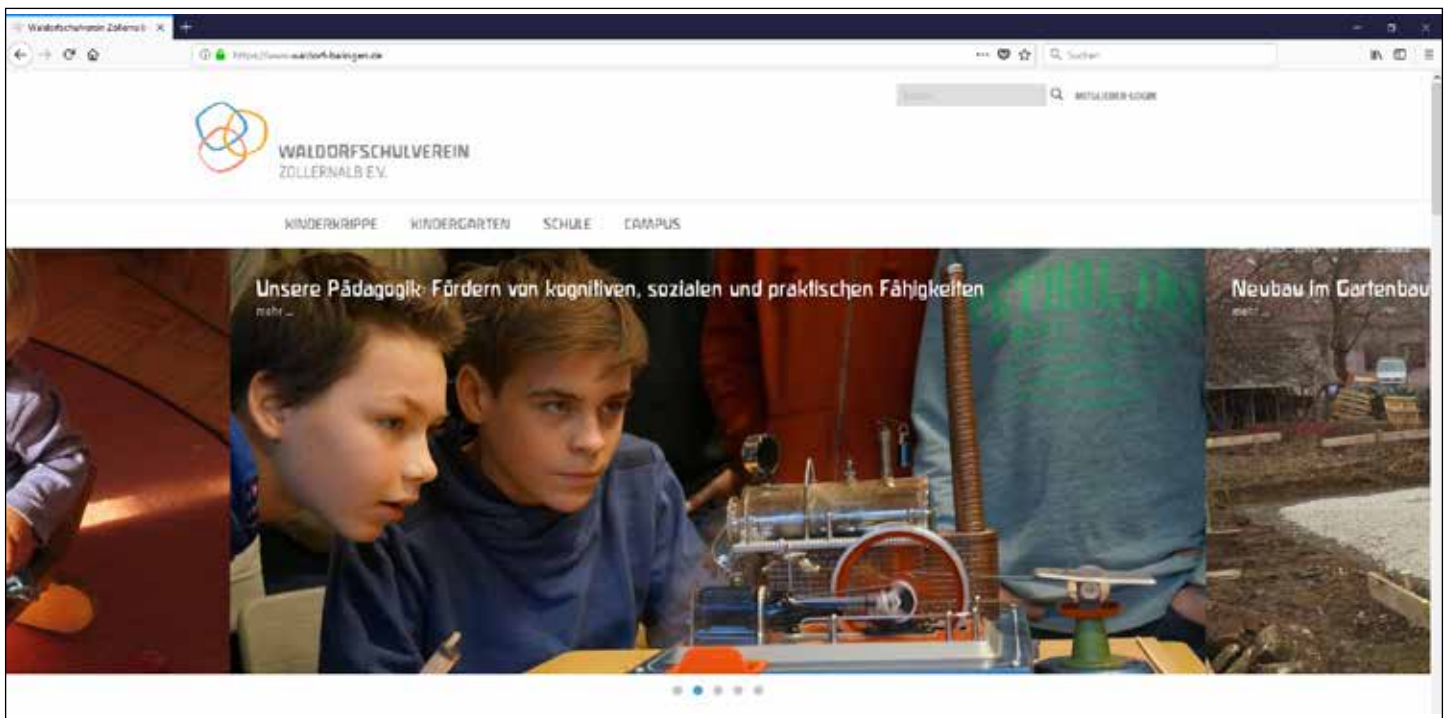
Waldorfschulverein Zollernalb ×

https://www.waldorf-balingen.de

Suchen

Suche

MITGLIEDER-LOGIN

WALDORFSCHULVEREIN
ZOLLERNALB E.V.

KINDERKRIPPE KINDERGARTEN SCHULE CAMPUS

Unsere Pädagogik: Fördern von kognitiven, sozialen und praktischen Fähigkeiten
mehr ...

Neubau im Gartenbau
mehr ...